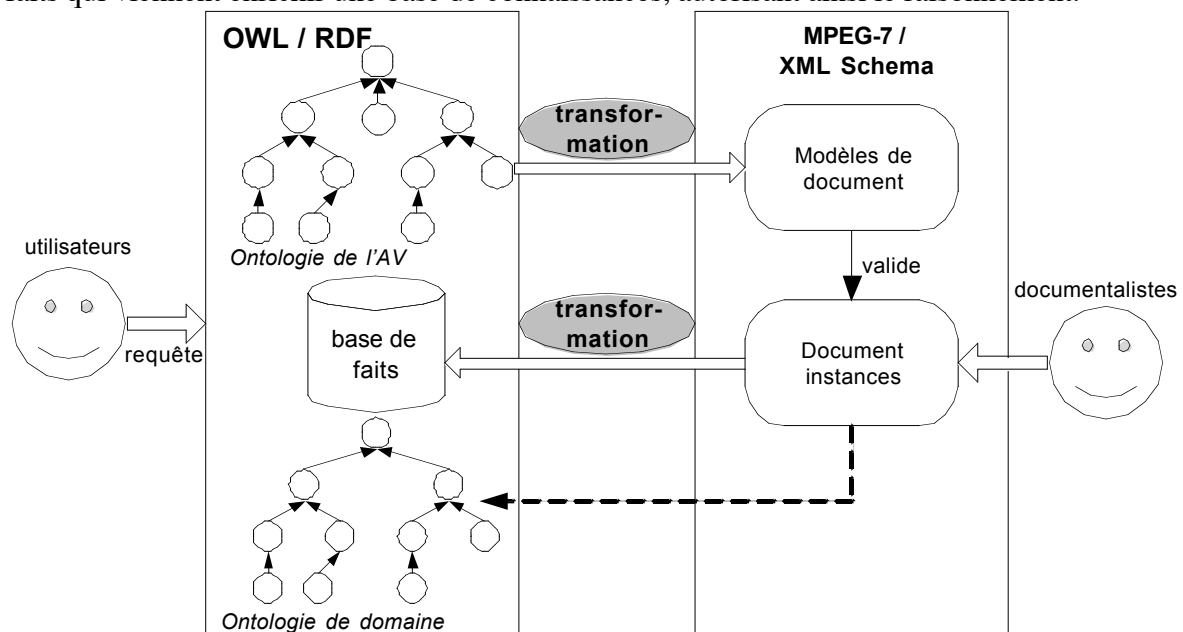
faits qui viennent enrichir une base de connaissances, autorisant ainsi le raisonnement.

OWL / RDF

MPEG-7 / XML Schema

transformation

Modèles de document

utilisateurs

Ontologie de l'AV

valide

documentalistes

transformation

base de faits

requête

Document instances

Ontologie de domaine